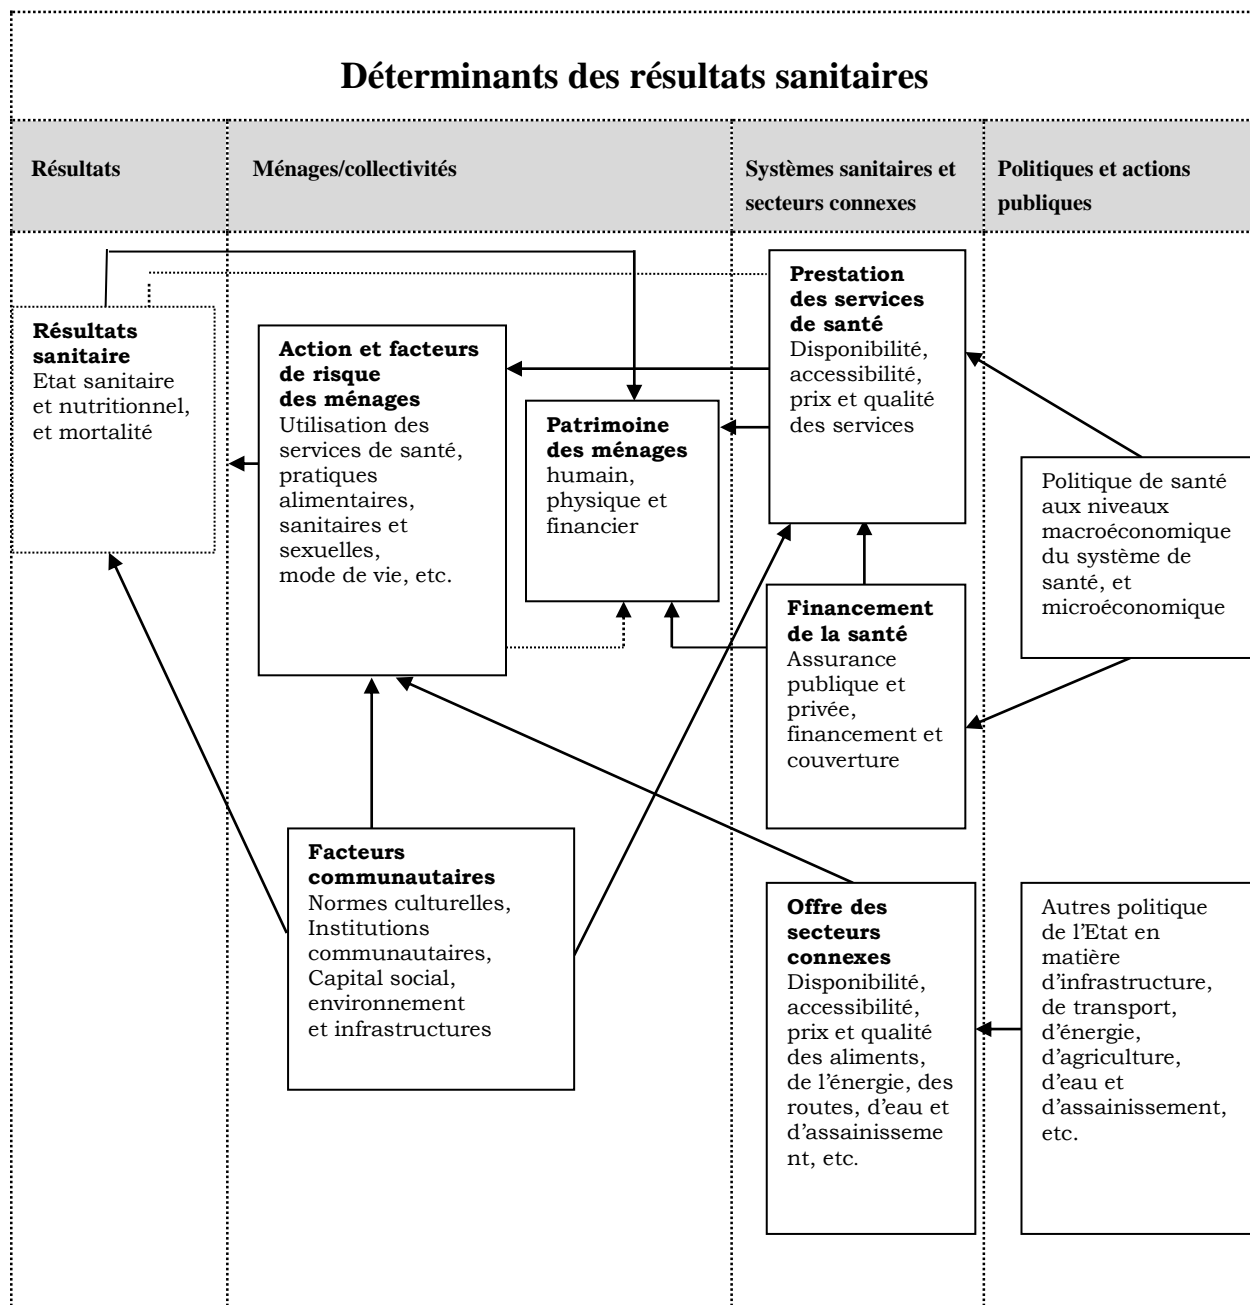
Déterminants des résultats sanitaires

Résultats

Ménages/collectivités

Systèmes sanitaires et secteurs connexes

Politiques et actions publiques

**Résultats sanitaire**
Etat sanitaire et nutritionnel, et mortalité

**Action et facteurs de risque des ménages**
Utilisation des services de santé, pratiques alimentaires, sanitaires et sexuelles, mode de vie, etc.

**Patrimoine des ménages**
humain, physique et financier

**Prestation des services de santé**
Disponibilité, accessibilité, prix et qualité des services

Politique de santé aux niveaux macroéconomique du système de santé, et microéconomique

**Financement de la santé**
Assurance publique et privée, financement et couverture

**Facteurs communautaires**
Normes culturelles, Institutions communautaires, Capital social, environnement et infrastructures

**Offre des secteurs connexes**
Disponibilité, accessibilité, prix et qualité des aliments, de l'énergie, des routes, d'eau et d'assainissement, etc.

Autres politique de l'Etat en matière d'infrastructure, de transport, d'énergie, d'agriculture, d'eau et d'assainissement, etc.